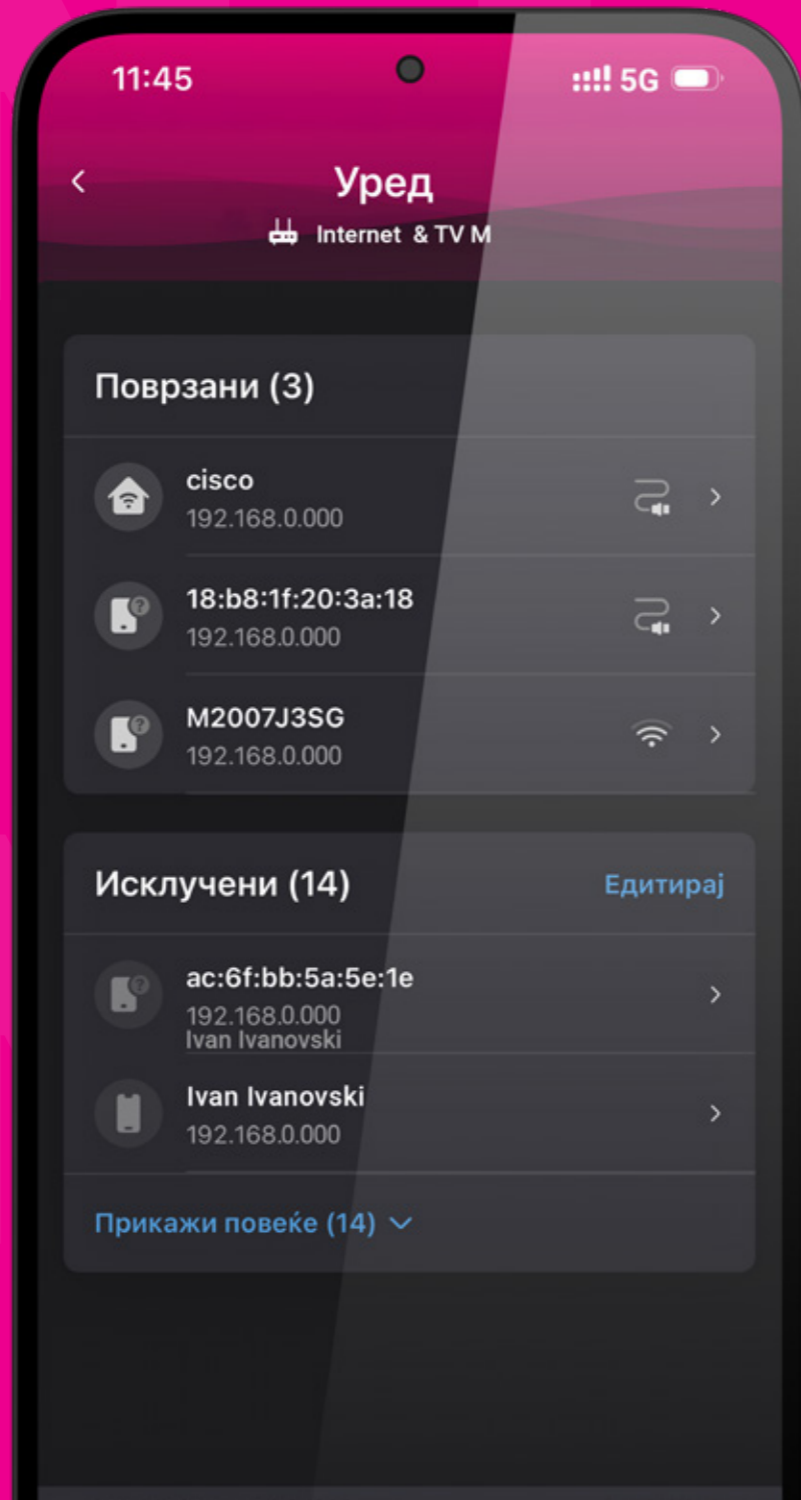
11:45

5G

<

Уред

Internet & TV M

Поврзани (3)

cisco
192.168.0.000

18:b8:1f:20:3a:18
192.168.0.000

M2007J3SG
192.168.0.000

Исклучени (14)

Едитирај

ac:6f:bb:5a:5e:1e
192.168.0.000
Ivan Ivanovski

Ivan Ivanovski
192.168.0.000

Прикажи повеќе (14)